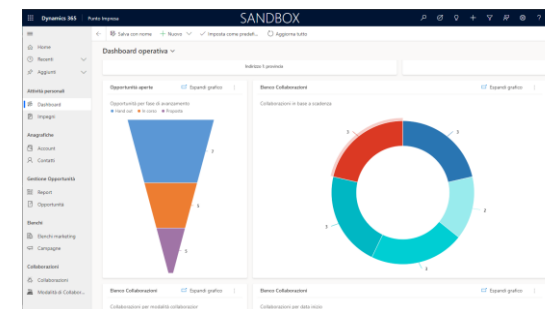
Dynamics 365 Punto Impresa SANDBOX

Salva con nome + Nuovo Imposta come predef... Aggiorna tutto

Home
Recenti
Aggiunti

Attività personali
Dashboard
Impegni

Anagrafiche
Account
Contatti

Gestione Opportunità
Report
Opportunità

Elenchi
Elenchi marketing
Campagne

Collaborazioni
Collaborazioni
Modalità di Collabor...

Dashboard operativa

Indirizzo 1: provincia

Opportunità aperte
Espandi grafico
Opportunità per fase di avanzamento
Handl.ed In corso Proposta
2
5
5

Elenco Collaborazioni
Espandi grafico
Collaborazioni in base a scadenza
3
3
2
2
2

Elenco Collaborazioni
Espandi grafico
Collaborazioni per modalità collaborazione

Elenco Collaborazioni
Espandi grafico
Collaborazioni per data inizio